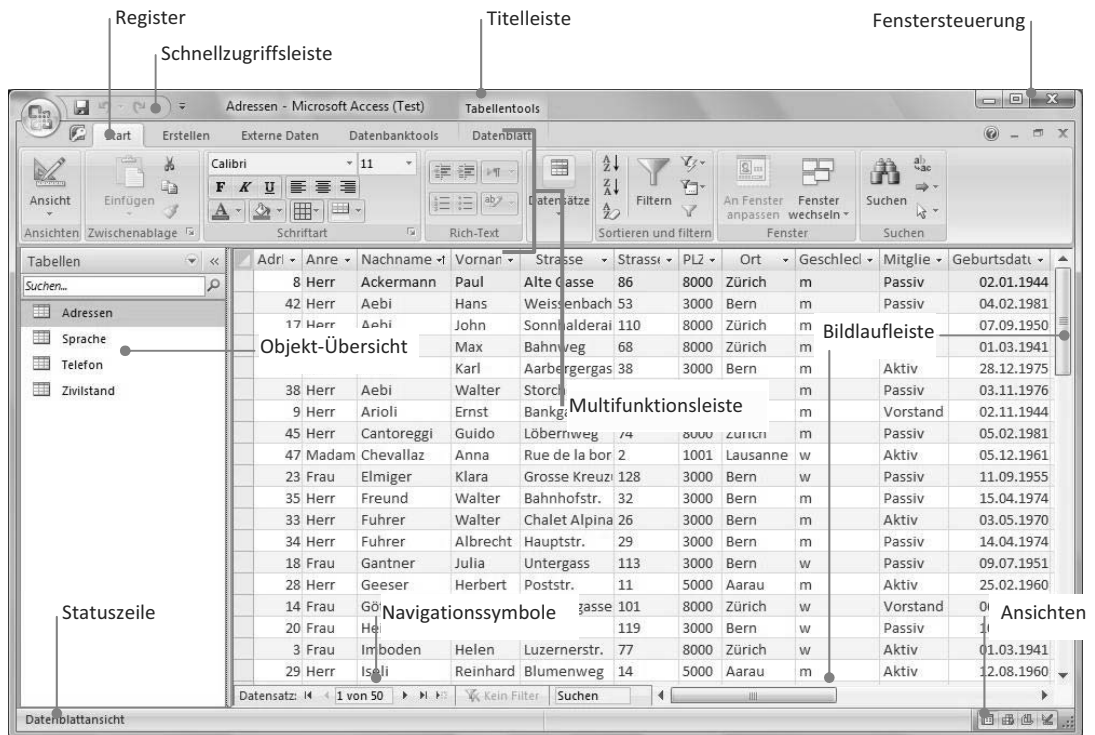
Register

Schnellzugriffsleiste

Titelleiste

Fenstersteuerung

Adressen - Microsoft Access (Test)

Tabellentools

Start | Erstellen | Externe Daten | Datenbanktools | Datenblatt

Ansicht | Einfügen | Calibri | 11 | F K U | Datensätze | Filtern | An Fenster anpassen | Fenster wechseln | Suchen

Ansichten | Zwischenablage | Schriftart | Rich-Text | Sortieren und filtern | Fenster | Suchen

Tabellen

Suchen...

Adressen
Sprache
Telefon
Zivilstand

Objekt-Übersicht

Multifunktionsleiste

Bildlaufleiste

| Adrl | Anre | Nachname | Vornam | Strasse | Strasse | PLZ | Ort | Geschlecl | Mitglie | Geburtsdatu |
|---|---|---|---|---|---|---|---|---|---|---|
| 8 | Herr | Ackermann | Paul | Alte Gasse | 86 | 8000 | Zürich | m | Passiv | 02.01.1944 |
| 42 | Herr | Aebi | Hans | Weissenbach | 53 | 3000 | Bern | m | Passiv | 04.02.1981 |
| 17 | Herr | Aebi | John | Sonnhalderai | 110 | 8000 | Zürich | m | | 07.09.1950 |
| | | | Max | Bahnweg | 68 | 8000 | Zürich | m | | 01.03.1941 |
| | | | Karl | Aarbergergas | 38 | 3000 | Bern | m | Aktiv | 28.12.1975 |
| 38 | Herr | Aebi | Walter | Storch | | | | m | Passiv | 03.11.1976 |
| 9 | Herr | Arioli | Ernst | Bankg | | | | m | Vorstand | 02.11.1944 |
| 45 | Herr | Cantoreggi | Guido | Löbernweg | 74 | 8000 | Zürich | m | Passiv | 05.02.1981 |
| 47 | Madam | Chevallaz | Anna | Rue de la bor | 2 | 1001 | Lausanne | w | Aktiv | 05.12.1961 |
| 23 | Frau | Elmiger | Klara | Grosse Kreuz | 128 | 3000 | Bern | w | Passiv | 11.09.1955 |
| 35 | Herr | Freund | Walter | Bahnhofstr. | 32 | 3000 | Bern | m | Passiv | 15.04.1974 |
| 33 | Herr | Fuhrer | Walter | Chalet Alpina | 26 | 3000 | Bern | m | Aktiv | 03.05.1970 |
| 34 | Herr | Fuhrer | Albrecht | Hauptstr. | 29 | 3000 | Bern | m | Passiv | 14.04.1974 |
| 18 | Frau | Gantner | Julia | Untergass | 113 | 3000 | Bern | w | Passiv | 09.07.1951 |
| 28 | Herr | Geeser | Herbert | Poststr. | 11 | 5000 | Aarau | m | Aktiv | 25.02.1960 |
| 14 | Frau | Gö | | gasse | 101 | 8000 | Zürich | w | Vorstand | 0 |
| 20 | Frau | He | | | 119 | 3000 | Bern | w | Passiv | 1 |
| 3 | Frau | Imboden | Helen | Luzernerstr. | 77 | 8000 | Zürich | w | Aktiv | 01.03.1941 |
| 29 | Herr | Iseli | Reinhard | Blumenweg | 14 | 5000 | Aarau | m | Aktiv | 12.08.1960 |

Statuszeile

Navigationssymbole

Ansichten

Datensatz: 1 von 50 | Kein Filter | Suchen

Datenblattansicht